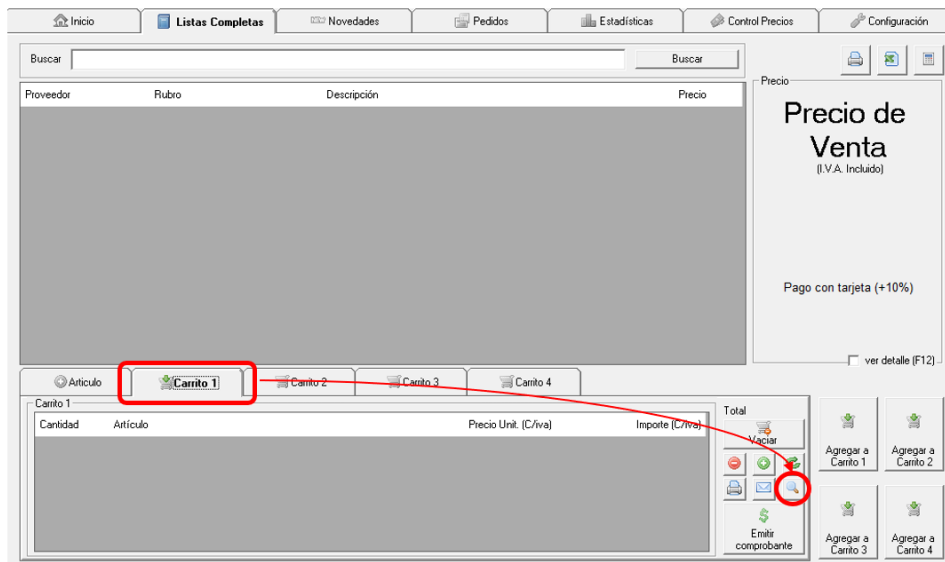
Inicio | Listas Completas | Novedades | Pedidos | Estadísticas | Control Precios | Configuración

Buscar

Buscar

| Proveedor | Rubro | Descripción | Precio |
|---|---|---|---|

Precio

Precio de Venta
(I.V.A. Incluido)

Pago con tarjeta (+10%)

ver detalle (F12)

Articulo | Carrito 1 | Carrito 2 | Carrito 3 | Carrito 4

Carrito 1

| Cantidad | Artículo | Precio Unit. (C/iva) | Importe (C/iva) |
|---|---|---|---|

Total

Vaciar

Emitir comprobante

Agregar a Carrito 1

Agregar a Carrito 2

Agregar a Carrito 3

Agregar a Carrito 4